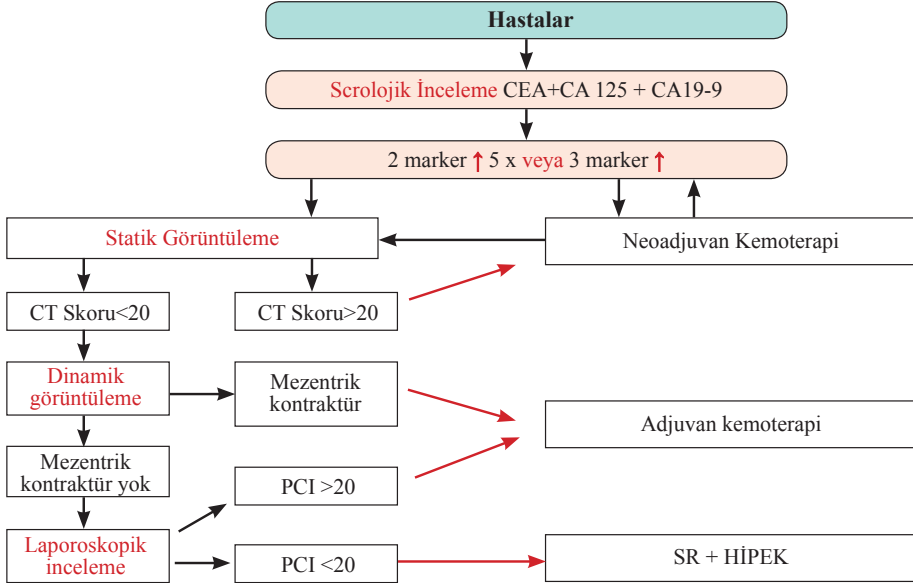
Hastalar

Scrolojik İnceleme CEA+CA 125 + CA19-9

2 marker ↑ 5 x veya 3 marker ↑

Statik Görüntüleme

Neoadjuvan Kemoterapi

CT Skoru<20

CT Skoru>20

Dinamik görüntüleme

Mezentrik kontraktür

Adjuvan kemoterapi

Mezentrik kontraktür yok

PCI >20

Laporoskopik inceleme

PCI <20

SR + HİPEK